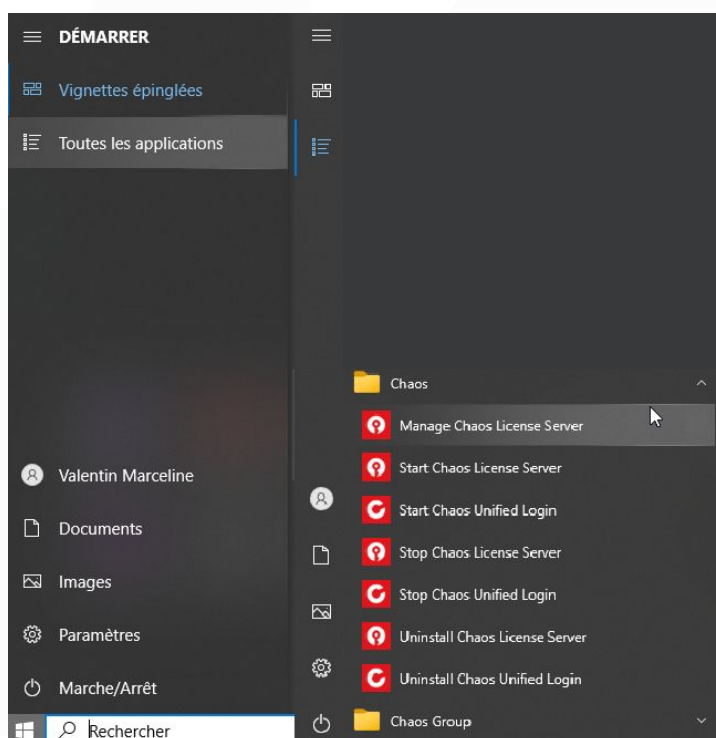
DÉMARRER

Vignettes épinglées

Toutes les applications

Valentin Marceline

Documents

Images

Paramètres

Marche/Arrêt

Rechercher

Chaos

Manage Chaos License Server

Start Chaos License Server

Start Chaos Unified Login

Stop Chaos License Server

Stop Chaos Unified Login

Uninstall Chaos License Server

Uninstall Chaos Unified Login

Chaos Group